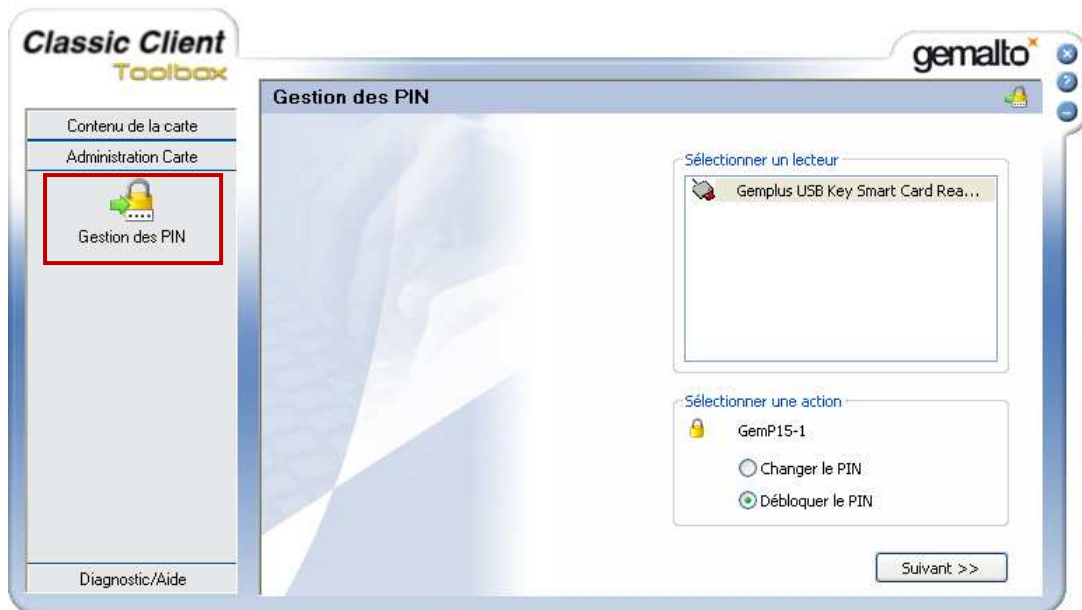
Classic Client
Toolbox

gemalto

Gestion des PIN

Contenu de la carte
Administration Carte
Gestion des PIN

Sélectionner un lecteur
Gemplus USB Key Smart Card Rea...

Sélectionner une action
GemP15-1
Changer le PIN
Débloquer le PIN

Suivant >>

Diagnostic/Aide